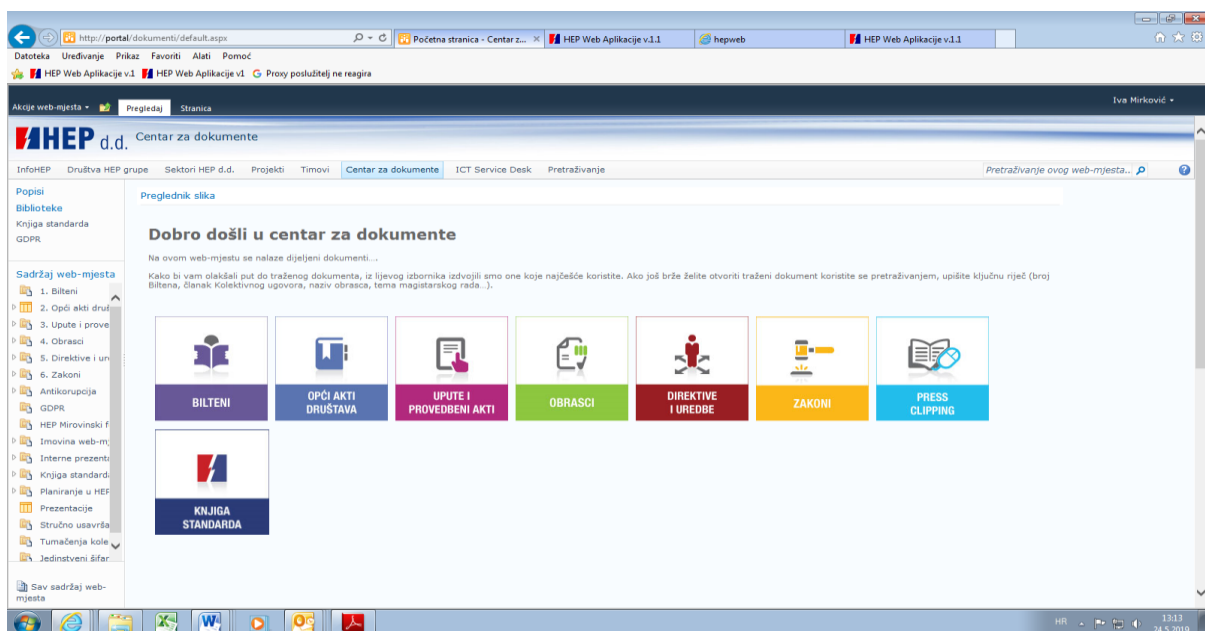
http://portal/dokumenti/default.aspx
Početna stranica - Centar z...
HEP Web Aplikacije v.1.1
hepweb
HEP Web Aplikacije v.1.1

Datoteka Uređivanje Prikaz Favoriti Alati Pomoć
HEP Web Aplikacije v.1 HEP Web Aplikacije v1 Proxy poslužitelj ne reagira

Akcije web-mjesta Pregledaj Stranica
Iva Mirković

HEP d.d. Centar za dokumente

InfoHEP Društva HEP grupe Sektori HEP d.d. Projekti Timovi Centar za dokumente ICT Service Desk Pretraživanje
Pretraživanje ovog web-mjesta...

Popisi
Biblioteke
Knjiga standarda
GDPR

Sadržaj web-mjesta
1. Bilteni
2. Opći akti druš
3. Upute i prove
4. Obrasci
5. Direktive i ur
6. Zakoni
Antikorupcija
GDPR
HEP Mirovinski f
Imovina web-mj
Interne prezent
Knjiga standard
Planiranje u HEF
Prezentacije
Stručno usavrš
Tumačenja kole
Jedinstveni šifar

Sav sadržaj web-mjesta

Preglednik slika

Dobro došli u centar za dokumente

Na ovom web-mjestu se nalaze dijeljeni dokumenti...

Kako bi vam olakšali put do traženog dokumenta, iz lijevog izbornika izdvojili smo one koje najčešće koristite. Ako još brže želite otvoriti traženi dokument koristite se pretraživanjem, upišite ključnu riječ (broj Biltena, članak Kolektivnog ugovora, naziv obrasca, tema magistarskog rada...).

BILTENI
OPĆI AKTI DRUŠTAVA
UPUTE I PROVEDBENI AKTI
OBRASCI
DIREKTIVE I UREDBE
ZAKONI
PRESS CLIPPING
KNJIGA STANDARDA

HR 13:13 24.5.2019